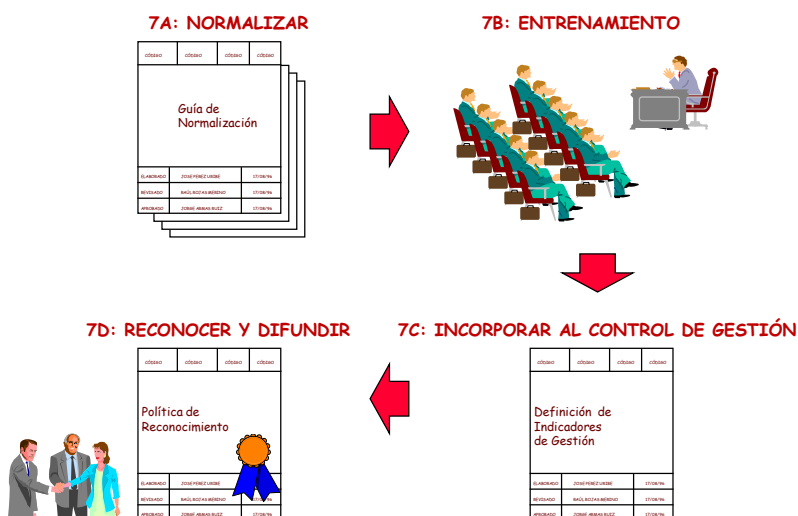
7A: NORMALIZAR

| CÓDIGO | CÓDIGO | CÓDIGO | CÓDIGO |
|---|---|---|---|

Guía de Normalización

| ELABORADO | JOSÉ PÉREZ URIBE | 17/08/96 |
|---|---|---|
| REVISADO | RAÚL ROJAS MORENO | 17/08/96 |
| APROBADO | JORGE ARMAS RUIZ | 17/08/96 |

7B: ENTRENAMIENTO

7D: RECONOCER Y DIFUNDIR

| CÓDIGO | CÓDIGO | CÓDIGO | CÓDIGO |
|---|---|---|---|

Política de Reconocimiento

| ELABORADO | JOSÉ PÉREZ URIBE | 17/08/96 |
|---|---|---|
| REVISADO | RAÚL ROJAS MORENO | 17/08/96 |
| APROBADO | JORGE ARMAS RUIZ | 17/08/96 |

7C: INCORPORAR AL CONTROL DE GESTIÓN

| CÓDIGO | CÓDIGO | CÓDIGO | CÓDIGO |
|---|---|---|---|

Definición de Indicadores de Gestión

| ELABORADO | JOSÉ PÉREZ URIBE | 17/08/96 |
|---|---|---|
| REVISADO | RAÚL ROJAS MORENO | 17/08/96 |
| APROBADO | JORGE ARMAS RUIZ | 17/08/96 |